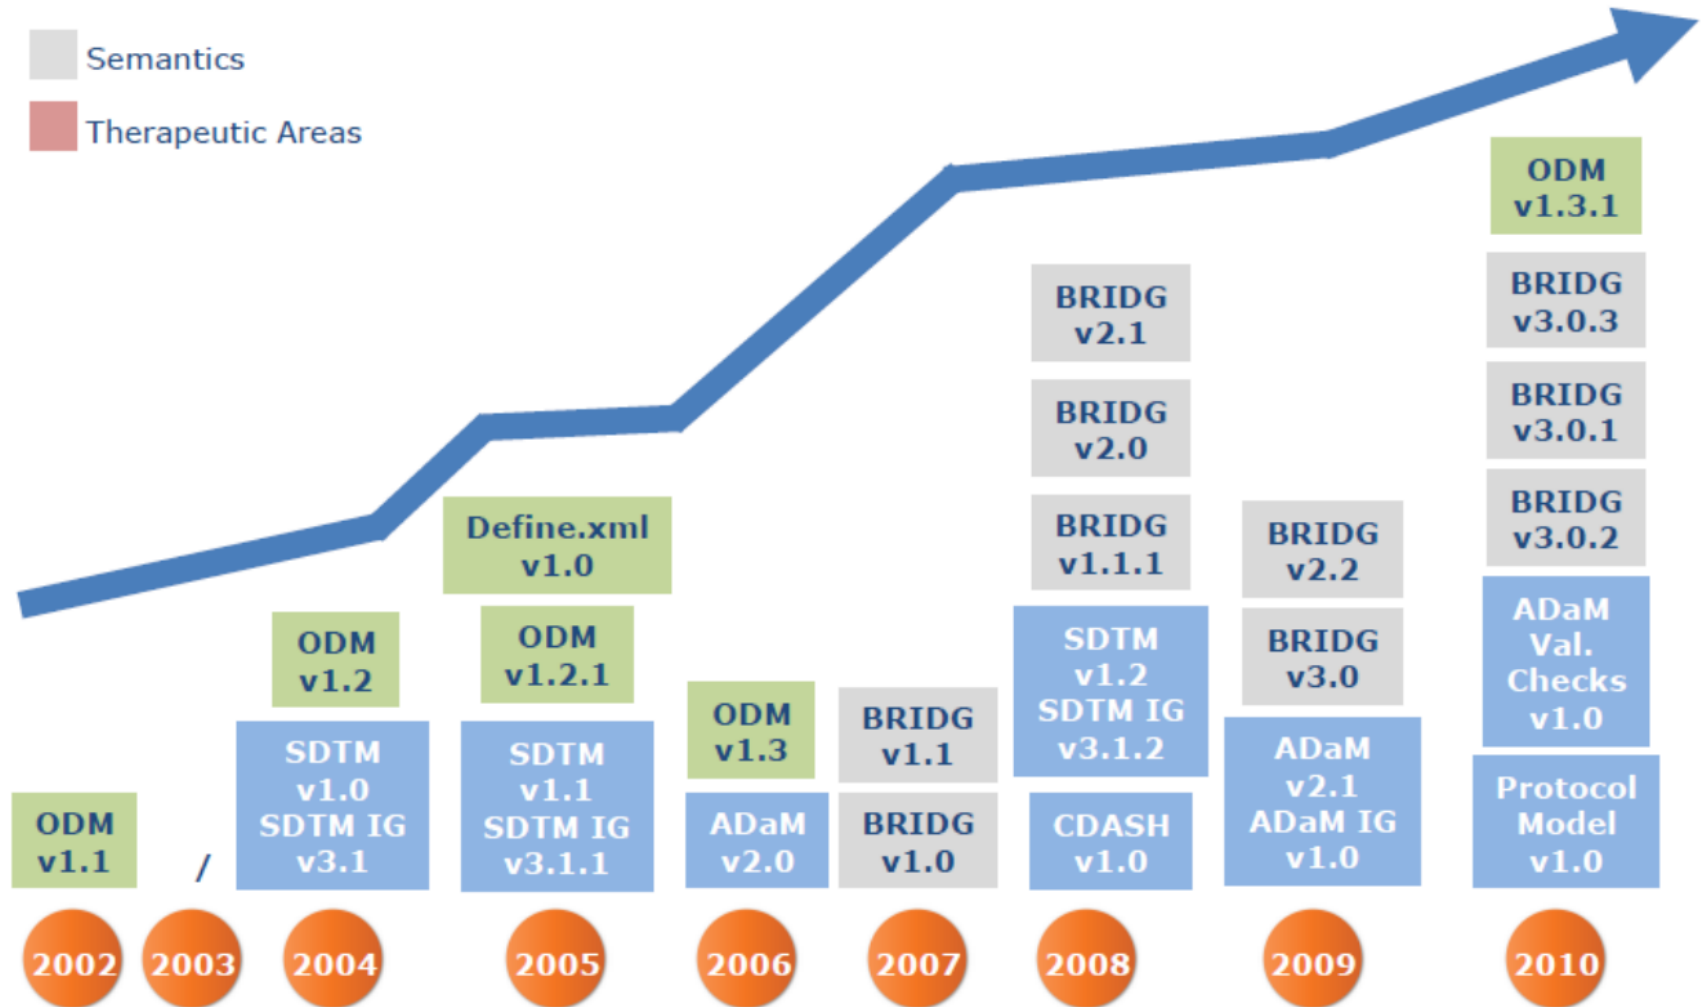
Semantics

Therapeutic Areas

ODM v1.1

/

ODM v1.2

SDTM v1.0 SDTM IG v3.1

Define.xml v1.0

ODM v1.2.1

SDTM v1.1 SDTM IG v3.1.1

ODM v1.3

ADaM v2.0

BRIDG v1.1

BRIDG v1.0

BRIDG v2.1

BRIDG v2.0

BRIDG v1.1.1

SDTM v1.2 SDTM IG v3.1.2

CDASH v1.0

BRIDG v2.2

BRIDG v3.0

ADaM v2.1 ADaM IG v1.0

ODM v1.3.1

BRIDG v3.0.3

BRIDG v3.0.1

BRIDG v3.0.2

ADaM Val. Checks v1.0

Protocol Model v1.0

2002

2003

2004

2005

2006

2007

2008

2009

2010